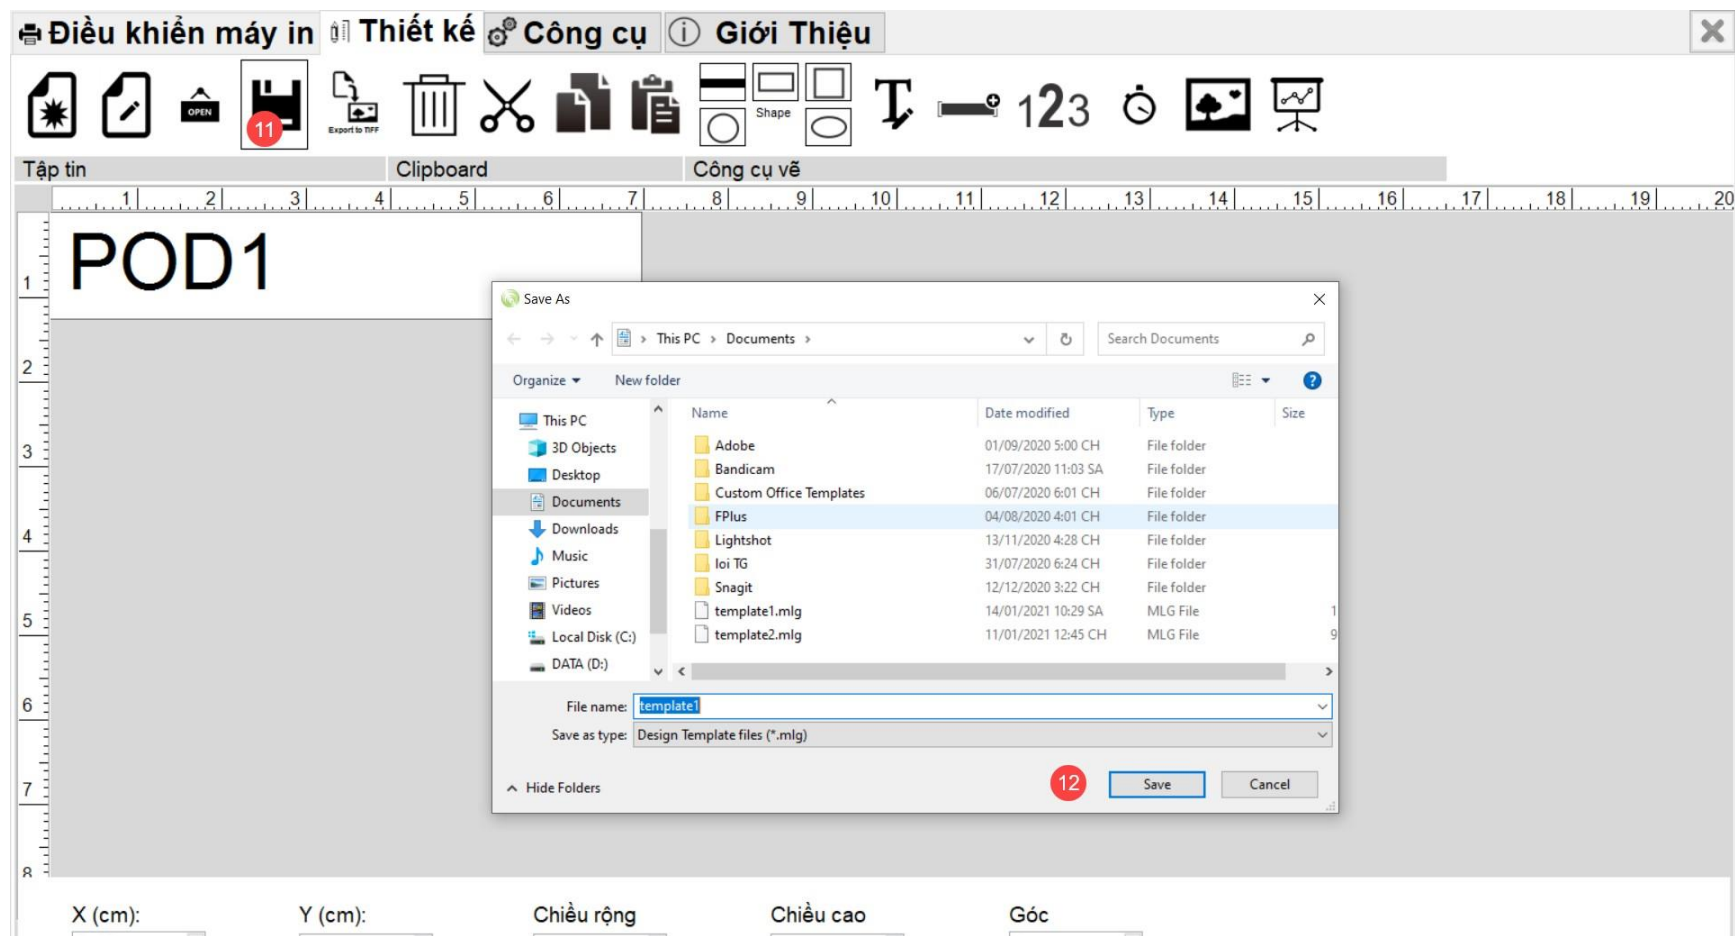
Điều khiển máy in | Thiết kế | Công cụ | Giới Thiệu

OPEN
11
Export to TIFF
Shape
123

Tập tin
Clipboard
Công cụ vẽ

1 2 3 4 5 6 7 8 9 10 11 12 13 14 15 16 17 18 19 20

POD1

1
2
3
4
5
6
7
8

Save As

This PC › Documents ›

Search Documents

Organize ▾
New folder

This PC
3D Objects
Desktop
Documents
Downloads
Music
Pictures
Videos
Local Disk (C:)
DATA (D:)

| Name | Date modified | Type | Size |
|---|---|---|---|
| Adobe | 01/09/2020 5:00 CH | File folder | |
| Bandicam | 17/07/2020 11:03 SA | File folder | |
| Custom Office Templates | 06/07/2020 6:01 CH | File folder | |
| FPlus | 04/08/2020 4:01 CH | File folder | |
| Lightshot | 13/11/2020 4:28 CH | File folder | |
| loi TG | 31/07/2020 6:24 CH | File folder | |
| Snagit | 12/12/2020 3:22 CH | File folder | |
| template1.mlg | 14/01/2021 10:29 SA | MLG File | 1 |
| template2.mlg | 11/01/2021 12:45 CH | MLG File | 9 |

File name: template1
Save as type: Design Template files (*.mlg)

Hide Folders
12
Save
Cancel

X (cm):
Y (cm):
Chiều rộng
Chiều cao
Góc